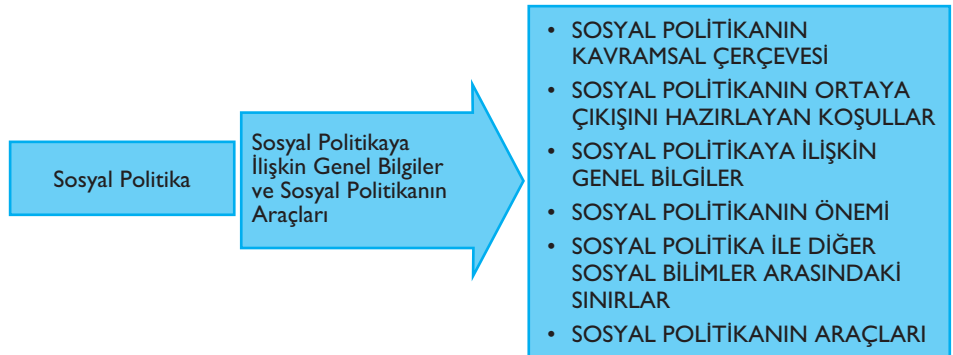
Sosyal Politika

Sosyal Politikaya İlişkin Genel Bilgiler ve Sosyal Politikanın Araçları

• SOSYAL POLİTİKANIN KAVRAMSAL ÇERÇEVESİ
• SOSYAL POLİTİKANIN ORTAYA ÇIKIŞINI HAZIRLAYAN KOŞULLAR
• SOSYAL POLİTİKAYA İLİŞKİN GENEL BİLGİLER
• SOSYAL POLİTİKANIN ÖNEMİ
• SOSYAL POLİTİKA İLE DİĞER SOSYAL BİLİMLER ARASINDAKİ SINIRLAR
• SOSYAL POLİTİKANIN ARAÇLARI